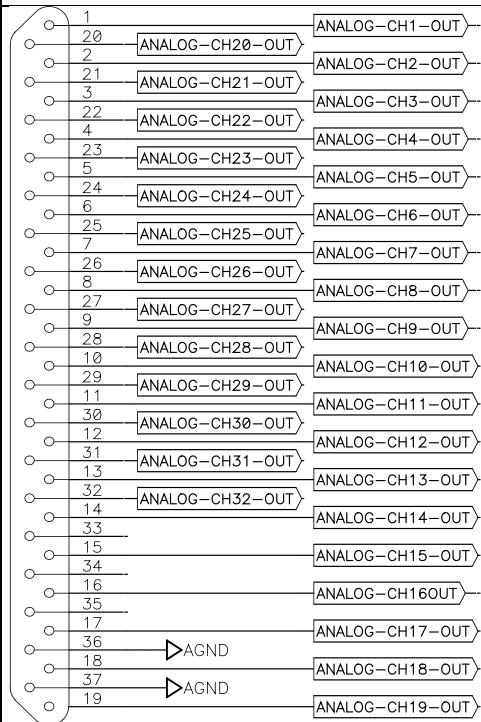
1 ANALOG-CH1-OUT
20 ANALOG-CH20-OUT
2 ANALOG-CH2-OUT
21 ANALOG-CH21-OUT
3 ANALOG-CH3-OUT
22 ANALOG-CH22-OUT
4 ANALOG-CH4-OUT
23 ANALOG-CH23-OUT
5 ANALOG-CH5-OUT
24 ANALOG-CH24-OUT
6 ANALOG-CH6-OUT
25 ANALOG-CH25-OUT
7 ANALOG-CH7-OUT
26 ANALOG-CH26-OUT
8 ANALOG-CH8-OUT
27 ANALOG-CH27-OUT
9 ANALOG-CH9-OUT
28 ANALOG-CH28-OUT
10 ANALOG-CH10-OUT
29 ANALOG-CH29-OUT
11 ANALOG-CH11-OUT
30 ANALOG-CH30-OUT
12 ANALOG-CH12-OUT
31 ANALOG-CH31-OUT
13 ANALOG-CH13-OUT
32 ANALOG-CH32-OUT
14 ANALOG-CH14-OUT
33
15 ANALOG-CH15-OUT
34
16 ANALOG-CH16OUT
35
17 ANALOG-CH17-OUT
36 AGND
18 ANALOG-CH18-OUT
37 AGND
19 ANALOG-CH19-OUT